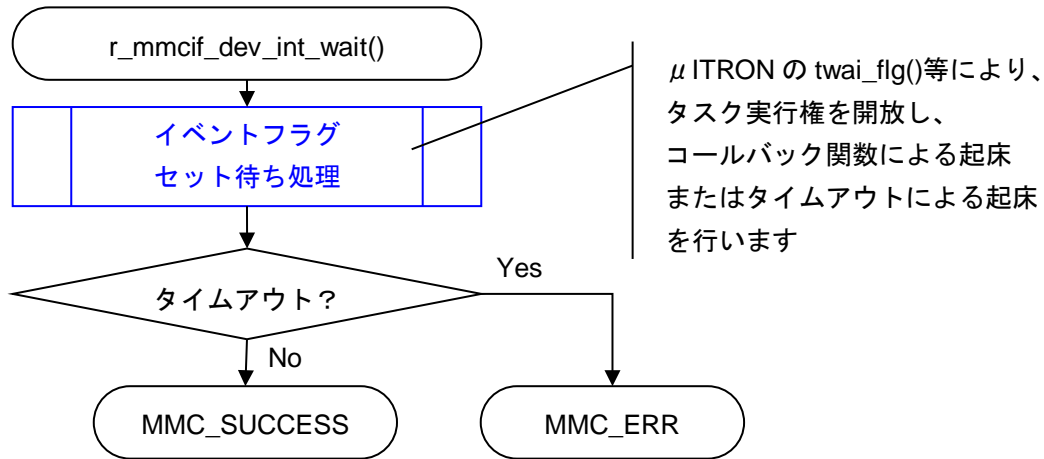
r_mmcif_dev_int_wait()

イベントフラグ
セット待ち処理

μITRON の twai_flg()等により、
タスク実行権を開放し、
コールバック関数による起床
またはタイムアウトによる起床
を行います

タイムアウト？

Yes

No

MMC_SUCCESS

MMC_ERR